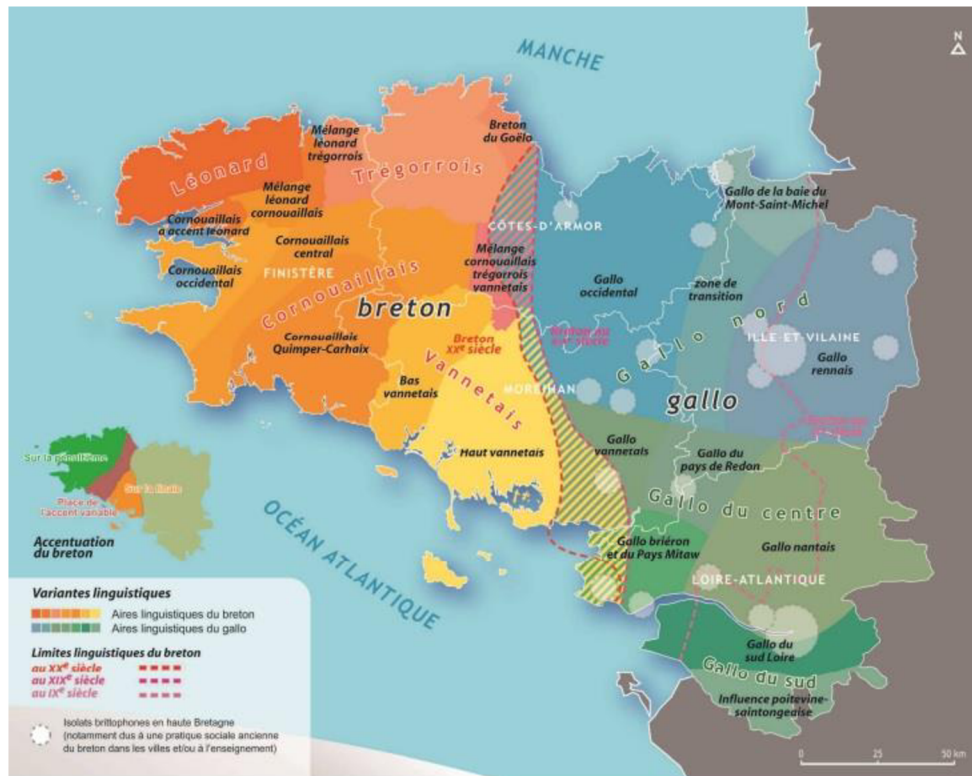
MANCHE

N

Léonard

Mélange léonard trégorrois

Trégorrois

Breton du Goëlo

Mélange léonard cornouaillais

Cornouaillais à accent léonard

Cornouaillais central

Cornouaillais occidental

FINISTÈRE

Cornouaillais

CÔTES-D'ARMOR

Mélange cornouaillais trégorrois vannetais

Gallo de la baie du Mont-Saint-Michel

Gallo occidental

zone de transition

breton

Breton au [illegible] siècle

Gallo nord

ILLE-ET-VILAINE

Gallo rennais

Cornouaillais Quimper-Carhaix

Breton XX$^e$ siècle

Vannetais

Bas vannetais

MORBIHAN

gallo

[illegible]

Sur la pénultième

Sur la finale

Place de l'accent variable

Accentuation du breton

Haut vannetais

Gallo vannetais

Gallo du pays de Redon

Gallo du centre

OCÉAN ATLANTIQUE

Gallo briéron et du Pays Mitaw

Gallo nantais

LOIRE-ATLANTIQUE

Variantes linguistiques

Aires linguistiques du breton

Aires linguistiques du gallo

Limites linguistiques du breton

au XX$^e$ siècle

au XIX$^e$ siècle

au IX$^e$ siècle

Gallo du sud Loire

Gallo du sud

Influence poitevine-saintongeaise

Isolats brittophones en haute Bretagne (notamment dus à une pratique sociale ancienne du breton dans les villes et/ou à l'enseignement)

0 25 50 km